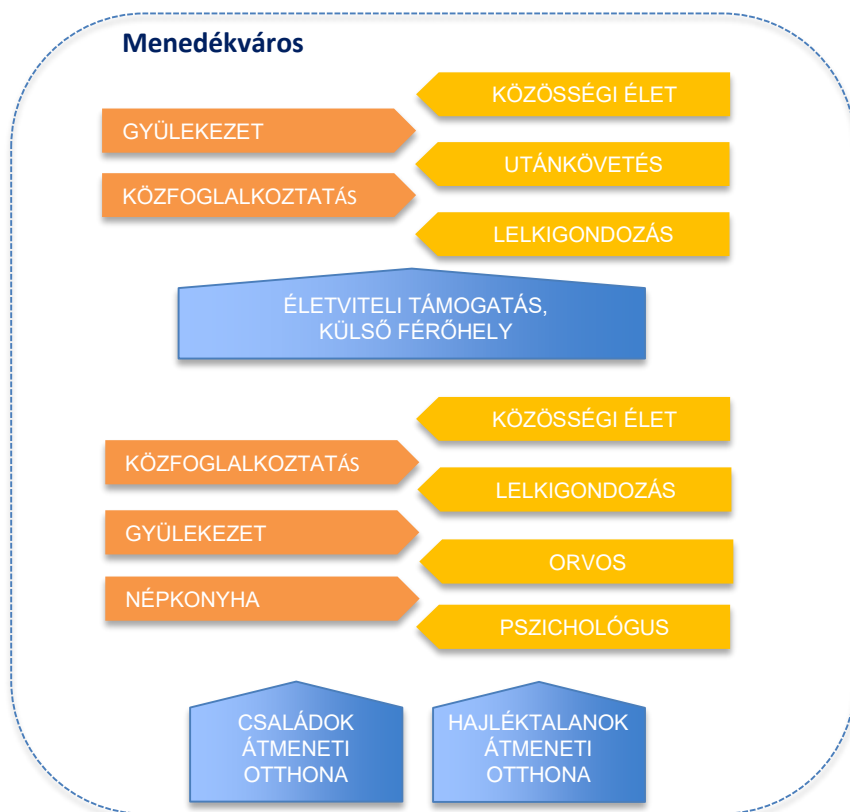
Menedékváros

KÖZÖSSÉGI ÉLET

GYÜLEKEZET

UTÁNKÖVETÉS

KÖZFOGLALKOZTATÁS

LELKIGONDOZÁS

ÉLETVITELI TÁMOGATÁS, KÜLSŐ FÉRŐHELY

KÖZÖSSÉGI ÉLET

KÖZFOGLALKOZTATÁS

LELKIGONDOZÁS

GYÜLEKEZET

ORVOS

NÉPKONYHA

PSZICHOLÓGUS

CSALÁDOK ÁTMENETI OTTHONA

HAJLÉKTALANOK ÁTMENETI OTTHONA